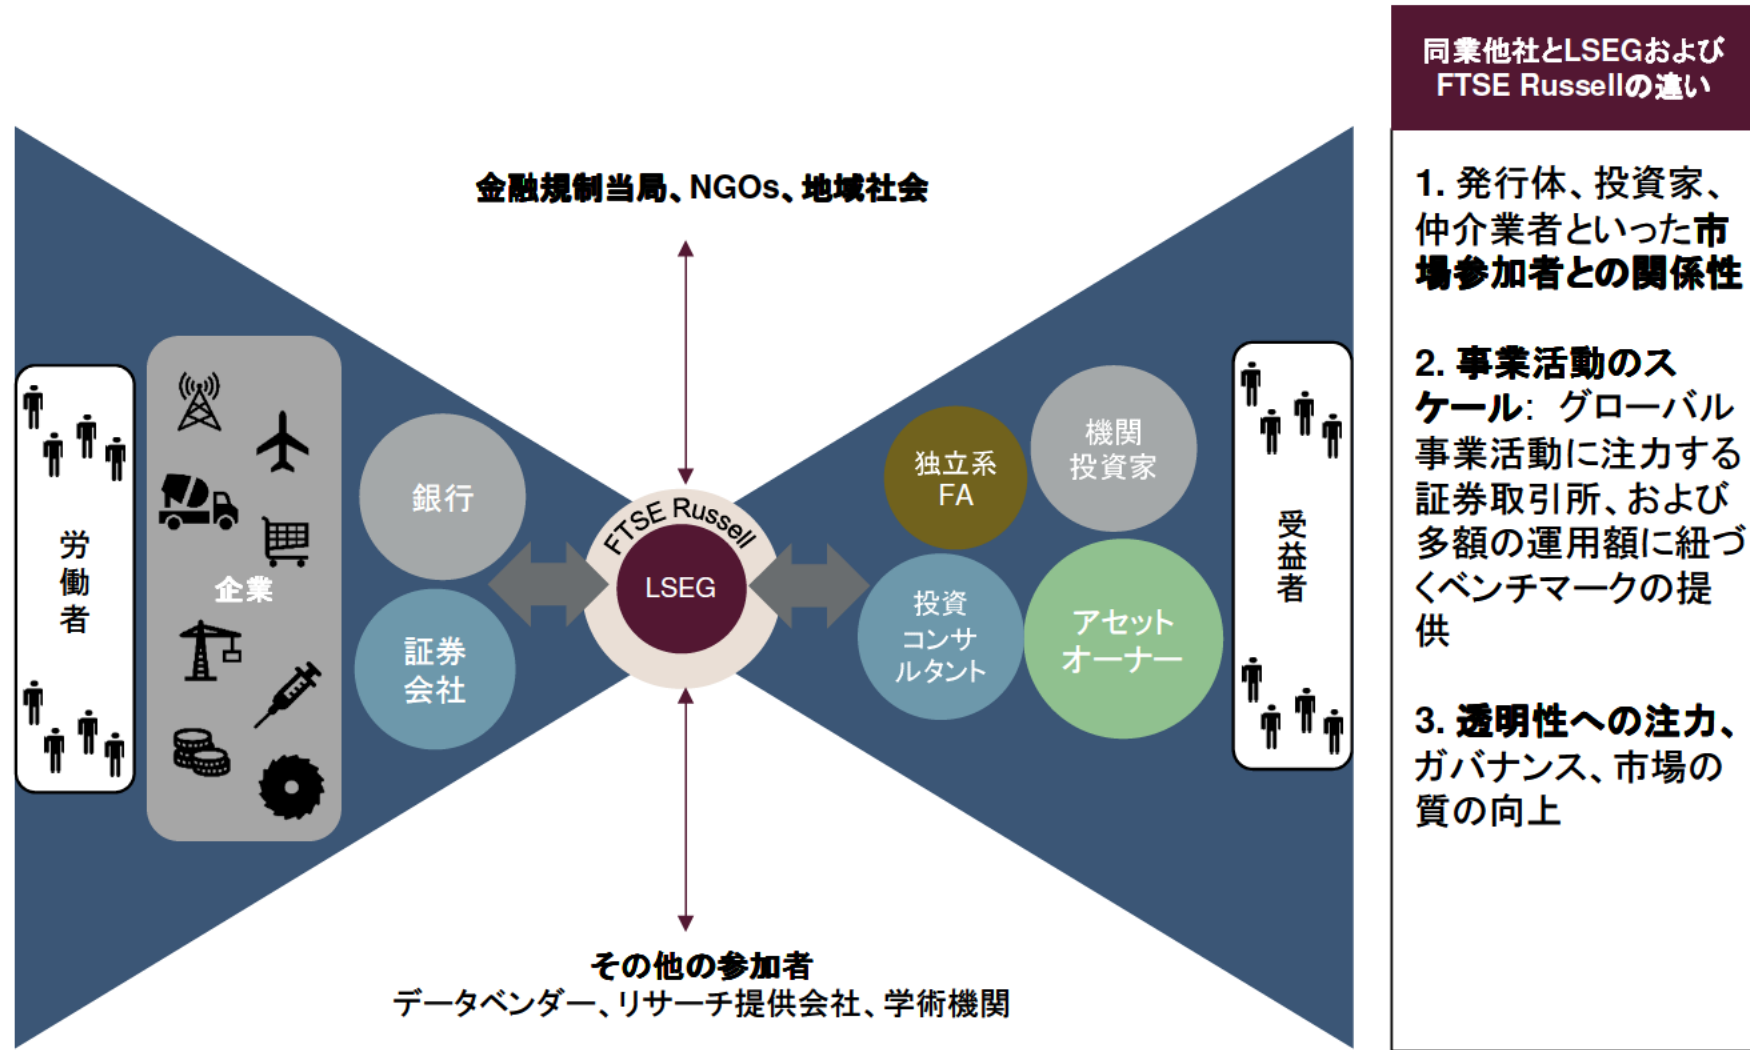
金融規制当局、NGOs、地域社会

労働者

企業

銀行

証券会社

FTSE Russell

LSEG

独立系FA

機関投資家

投資コンサルタント

アセットオーナー

受益者

その他の参加者
データベンダー、リサーチ提供会社、学術機関

同業他社とLSEGおよびFTSE Russellの違い

1. 発行体、投資家、仲介業者といった市場参加者との関係性

2. 事業活動のスケール: グローバル事業活動に注力する証券取引所、および多額の運用額に紐づくベンチマークの提供

3. 透明性への注力、ガバナンス、市場の質の向上